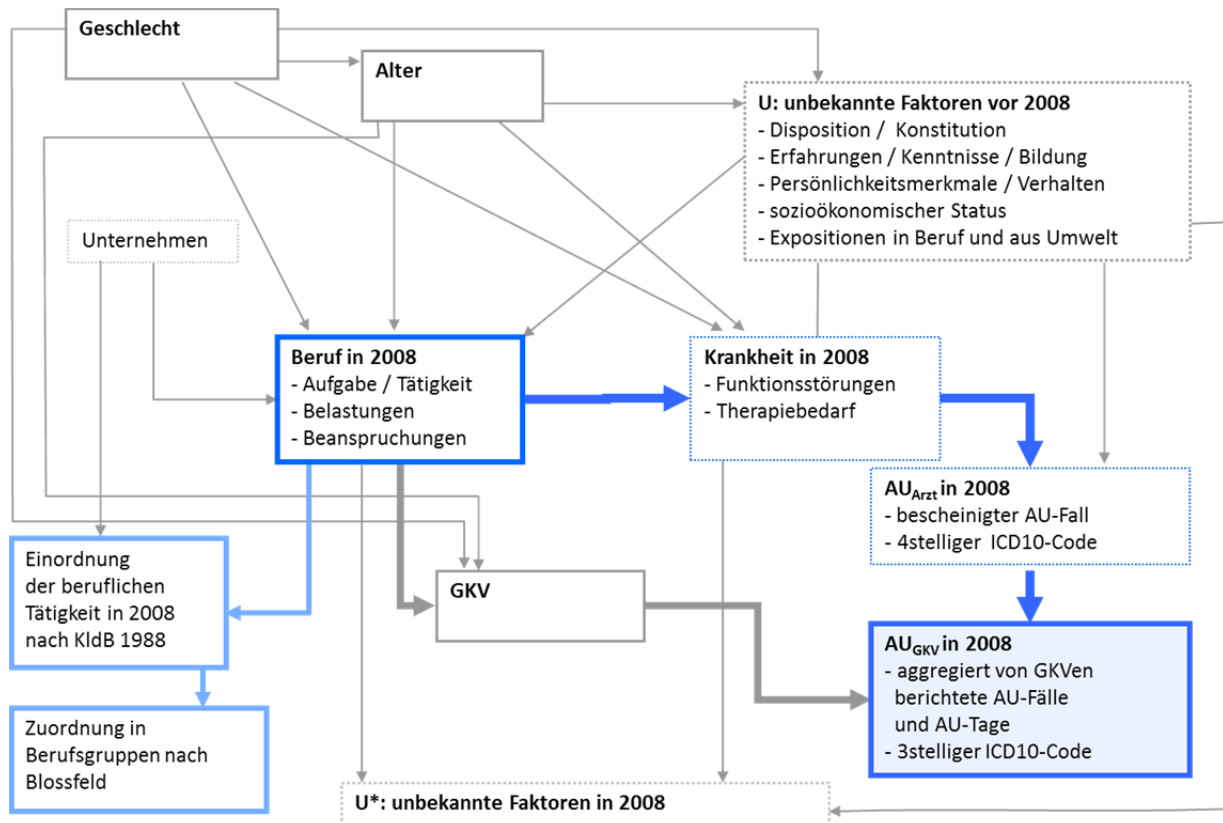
Geschlecht

Alter

U: unbekannte Faktoren vor 2008
- Disposition / Konstitution
- Erfahrungen / Kenntnisse / Bildung
- Persönlichkeitsmerkmale / Verhalten
- sozioökonomischer Status
- Expositionen in Beruf und aus Umwelt

Unternehmen

Beruf in 2008
- Aufgabe / Tätigkeit
- Belastungen
- Beanspruchungen

Krankheit in 2008
- Funktionsstörungen
- Therapiebedarf

$AU_{Arzt}$ in 2008
- bescheinigter AU-Fall
- 4stelliger ICD10-Code

Einordnung der beruflichen Tätigkeit in 2008 nach KldB 1988

GKV

$AU_{GKV}$ in 2008
- aggregiert von GKVen berichtete AU-Fälle und AU-Tage
- 3stelliger ICD10-Code

Zuordnung in Berufsgruppen nach Blossfeld

U*: unbekannte Faktoren in 2008